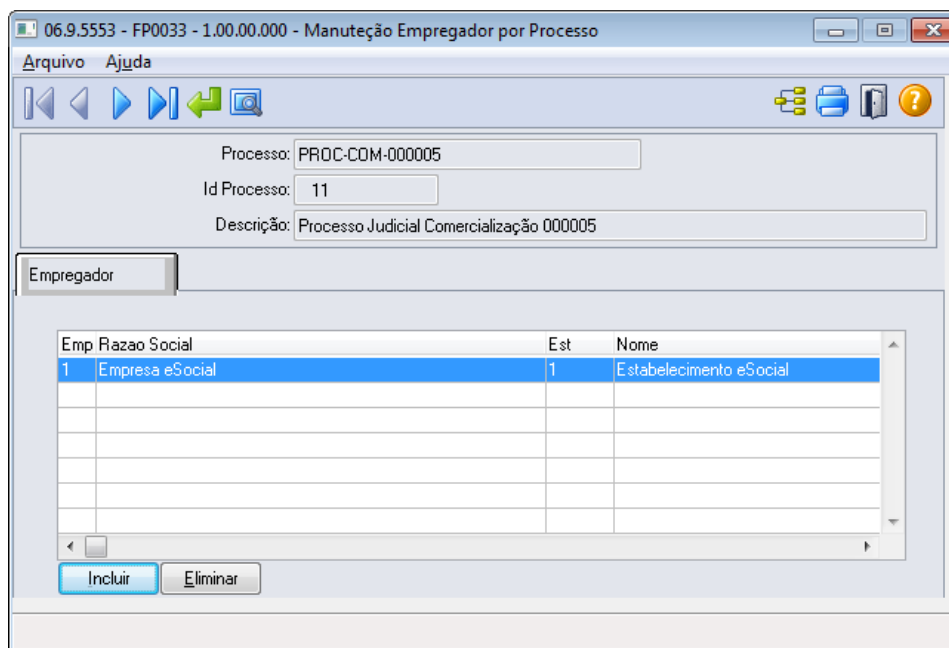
06.9.5553 - FP0033 - 1.00.00.000 - Manuteção Empregador por Processo

Arquivo Ajuda

Processo: PROC-COM-000005
Id Processo: 11
Descrição: Processo Judicial Comercialização 000005

Empregador

| Emp | Razao Social | Est | Nome |
|---|---|---|---|
| 1 | Empresa eSocial | 1 | Estabelecimento eSocial |
| | | | |
| | | | |
| | | | |
| | | | |
| | | | |
| | | | |

Incluir Eliminar